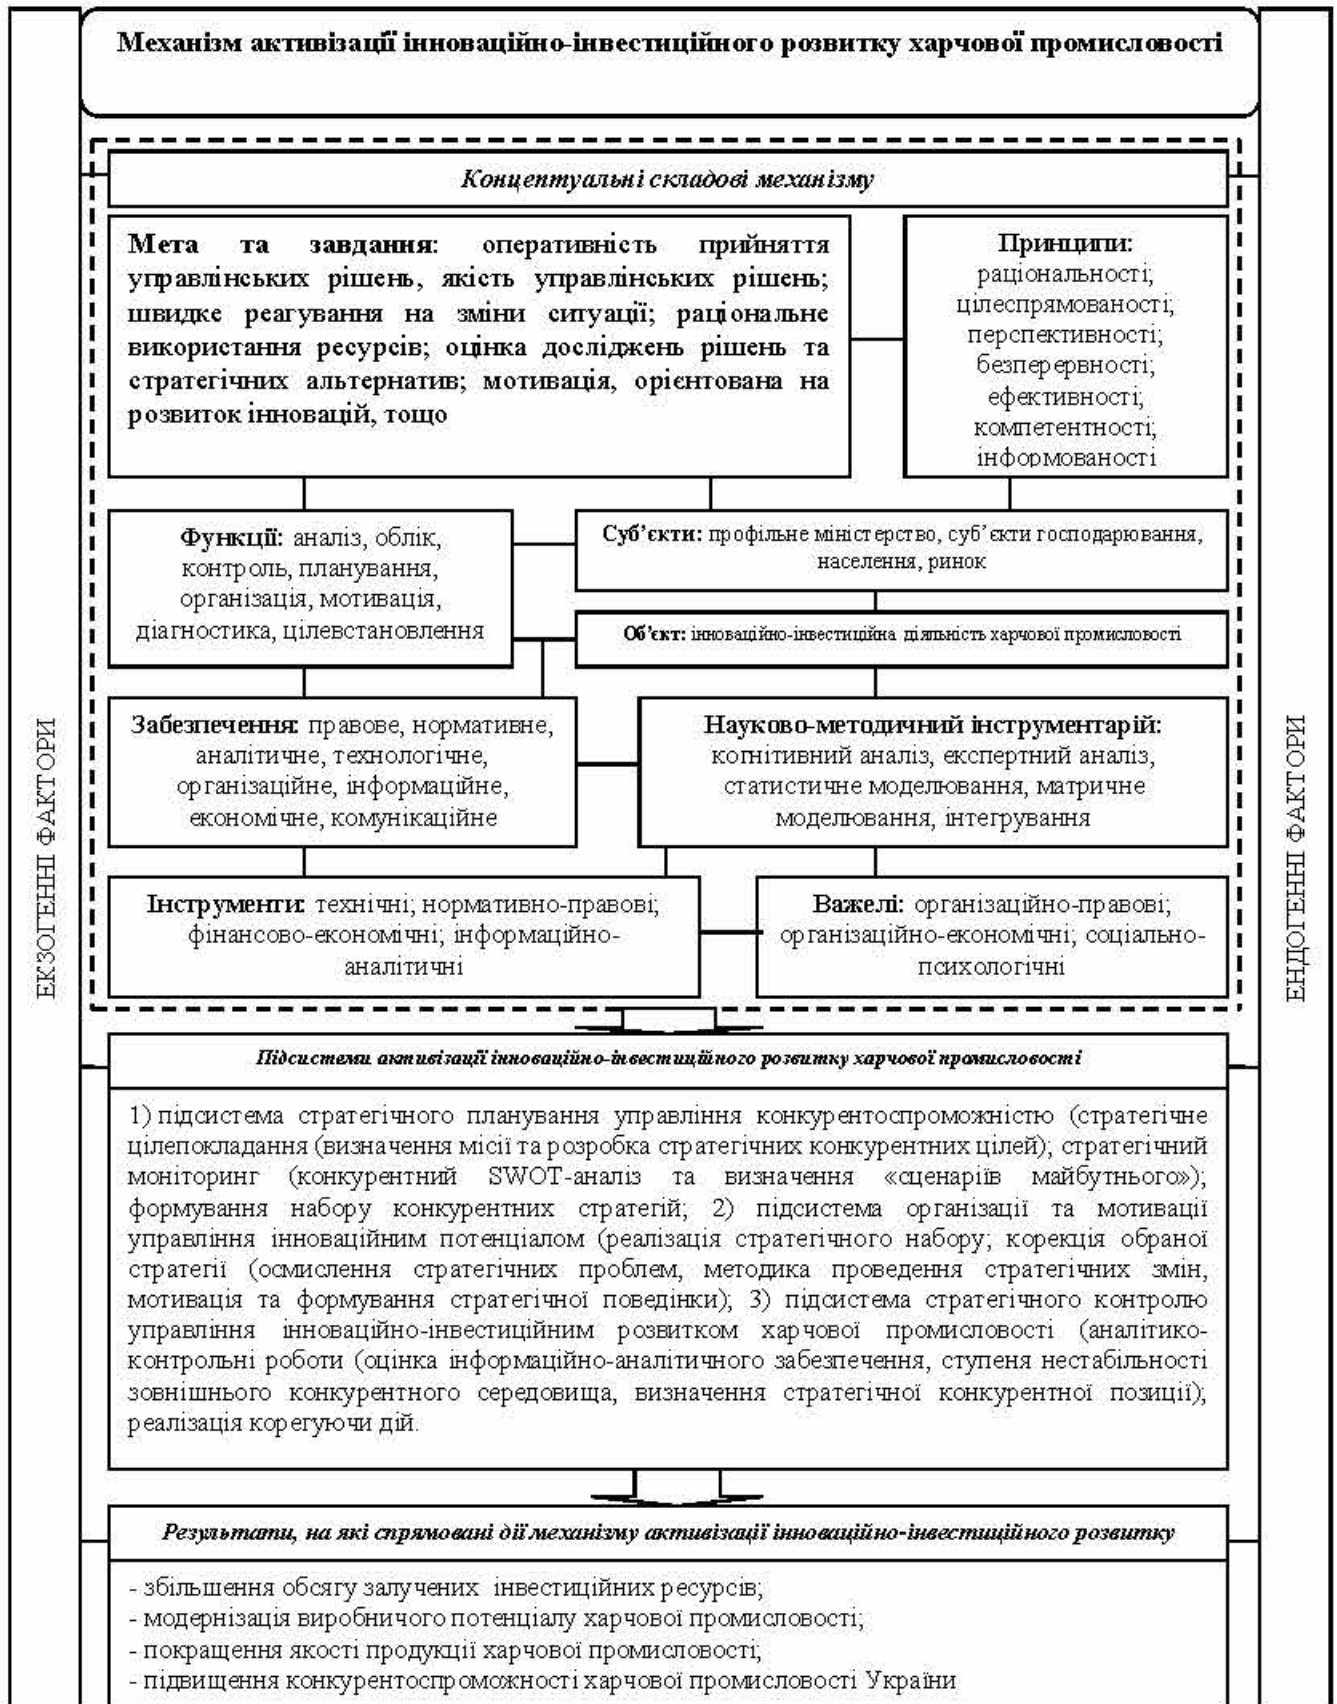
Механізм активізації інноваційно-інвестиційного розвитку харчової промисловості

Концептуальні складові механізму

Мета та завдання: оперативність прийняття управлінських рішень, якість управлінських рішень; швидке реагування на зміни ситуації; раціональне використання ресурсів; оцінка досліджень рішень та стратегічних альтернатив; мотивація, орієнтована на розвиток інновацій, тощо

Принципи: раціональності; цілеспрямованості; перспективності; безперервності; ефективності; компетентності; інформованості

Функції: аналіз, облік, контроль, планування, організація, мотивація, діагностика, цілевстановлення

Суб'єкти: профільне міністерство, суб'єкти господарювання, населення, ринок

Об'єкт: інноваційно-інвестиційна діяльність харчової промисловості

Забезпечення: правове, нормативне, аналітичне, технологічне, організаційне, інформаційне, економічне, комунікаційне

Науково-методичний інструментарій: когнітивний аналіз, експертний аналіз, статистичне моделювання, матричне моделювання, інтегрування

Інструменти: технічні; нормативно-правові; фінансово-економічні; інформаційно-аналітичні

Важелі: організаційно-правові; організаційно-економічні; соціально-психологічні

ЕКЗОГЕННІ ФАКТОРИ

ЕНДОГЕННІ ФАКТОРИ

Підсистеми активізації інноваційно-інвестиційного розвитку харчової промисловості

1) підсистема стратегічного планування управління конкурентоспроможністю (стратегічне цілепокладання (визначення місії та розробка стратегічних конкурентних цілей); стратегічний моніторинг (конкурентний SWOT-аналіз та визначення «сценаріїв майбутнього»); формування набору конкурентних стратегій; 2) підсистема організації та мотивації управління інноваційним потенціалом (реалізація стратегічного набору; корекція обраної стратегії (осмислення стратегічних проблем, методика проведення стратегічних змін, мотивація та формування стратегічної поведінки); 3) підсистема стратегічного контролю управління інноваційно-інвестиційним розвитком харчової промисловості (аналітико-контрольні роботи (оцінка інформаційно-аналітичного забезпечення, ступеня нестабільності зовнішнього конкурентного середовища, визначення стратегічної конкурентної позиції); реалізація корегуючи дій.

Результати, на які спрямовані дії механізму активізації інноваційно-інвестиційного розвитку

- збільшення обсягу залучених інвестиційних ресурсів;
- модернізація виробничого потенціалу харчової промисловості;
- покращення якості продукції харчової промисловості;
- підвищення конкурентоспроможності харчової промисловості України